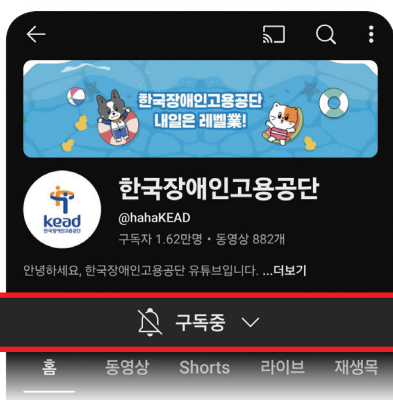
한국장애인고용공단
내일은 레벨業!

kead
한국장애인고용공단

한국장애인고용공단
@hahaKEAD
구독자 1.62만명 • 동영상 882개

안녕하세요, 한국장애인고용공단 유튜브입니다. ...더보기

구독중

홈
동영상
Shorts
라이브
재생목